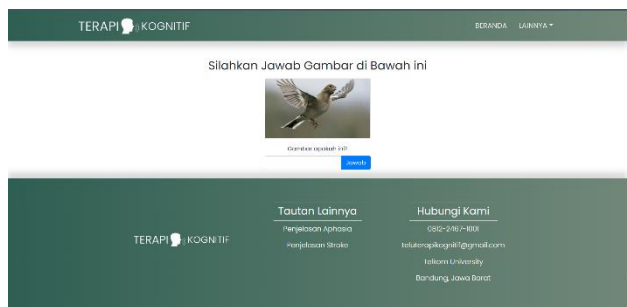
TERAPI KOGNITIF

BERANDA LAINNYA

Silahkan Jawab Gambar di Bawah ini

Gambar apakah ini?

Jawab

TERAPI KOGNITIF

Tautan Lainnya

Penjelasan Aphasia

Penjelasan Stroke

Hubungi Kami

0812-2467-1001

telulerapikognitif@gmail.com

Telkom University

Bandung, Jawa Barat